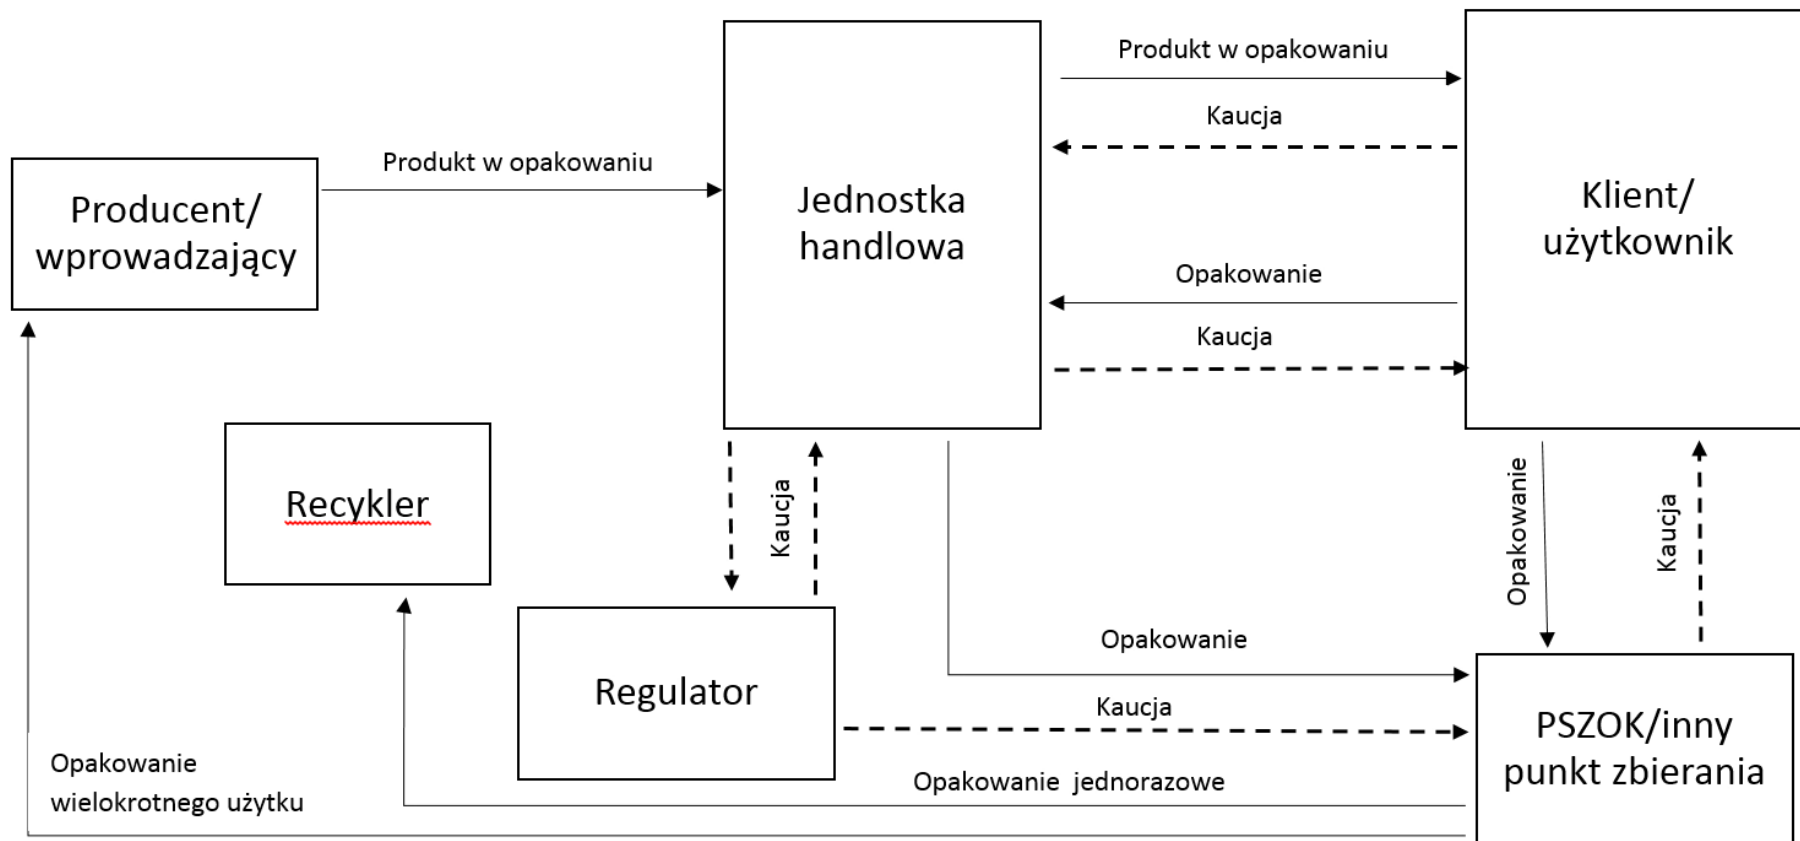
Producent/ wprowadzający

Produkt w opakowaniu

Jednostka handlowa

Produkt w opakowaniu

Kaucja

Klient/ użytkownik

Opakowanie

Kaucja

Recykler

Kaucja

Opakowanie

Kaucja

Regulator

Opakowanie

Kaucja

PSZOK/inny punkt zbierania

Opakowanie jednorazowe

Opakowanie wielokrotnego użytku